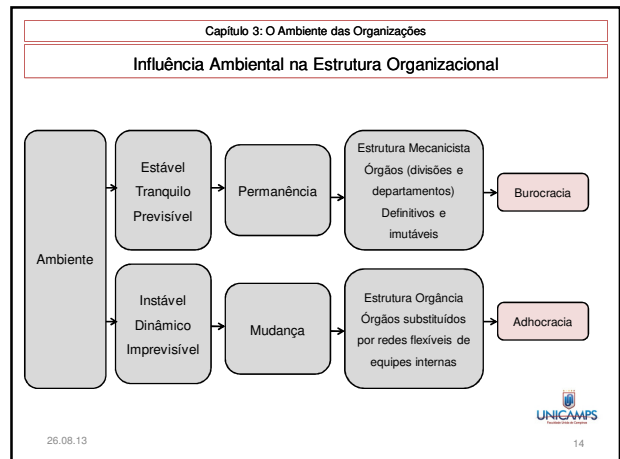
Capítulo 3: O Ambiente das Organizações

Influência Ambiental na Estrutura Organizacional

Ambiente

Estável
Tranquilo
Previsível

Permanência

Estrutura Mecanicista
Órgãos (divisões e departamentos)
Definitivos e imutáveis

Burocracia

Instável
Dinâmico
Imprevisível

Mudança

Estrutura Orgância
Órgãos substituídos por redes flexíveis de equipes internas

Adhocracia

UNICAMPS

26.08.13

14